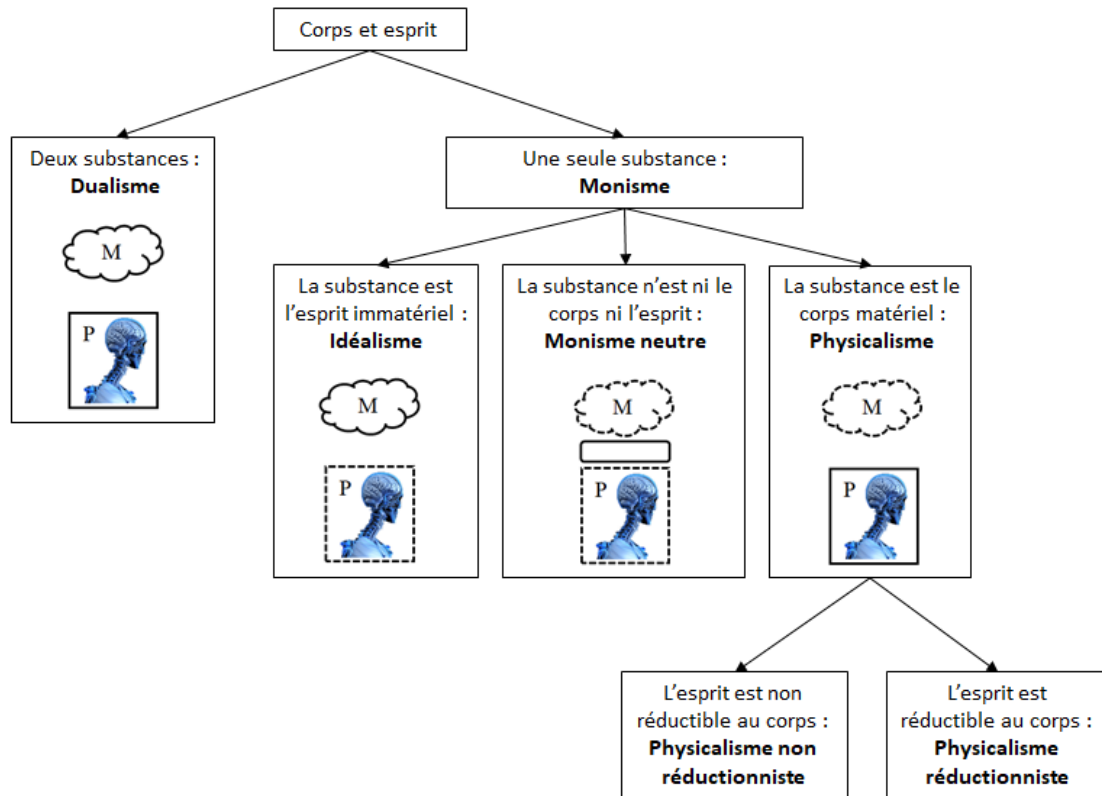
Corps et esprit

Deux substances :
**Dualisme**

M

P

Une seule substance :
**Monisme**

La substance est l'esprit immatériel :
**Idéalisme**

M

P

La substance n'est ni le corps ni l'esprit :
**Monisme neutre**

M

P

La substance est le corps matériel :
**Physicalisme**

M

P

L'esprit est non réductible au corps :
**Physicalisme non réductionniste**

L'esprit est réductible au corps :
**Physicalisme réductionniste**